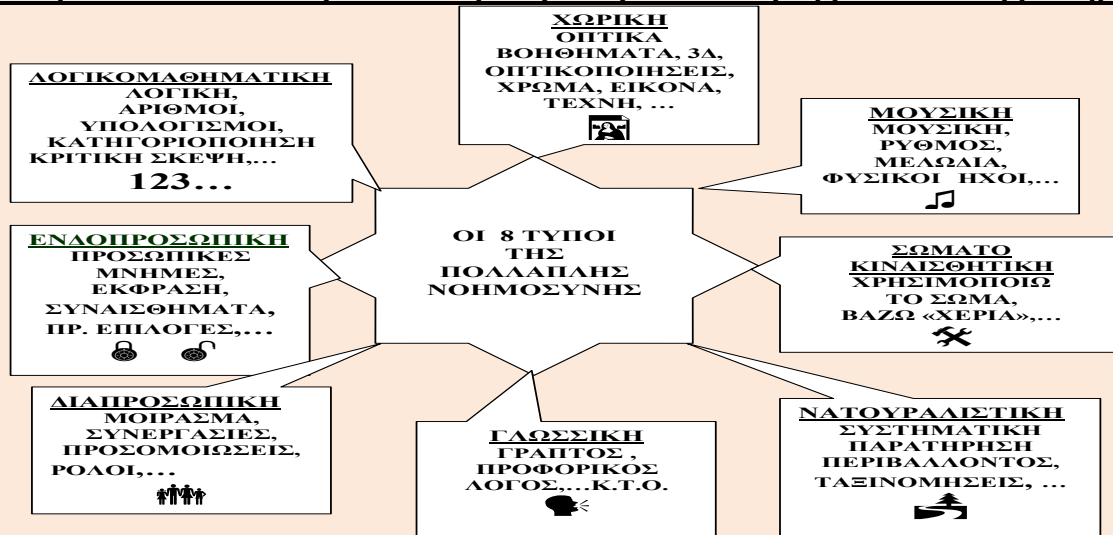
ΧΩΡΙΚΗ
ΟΠΤΙΚΑ ΒΟΗΘΗΜΑΤΑ, 3Δ, ΟΠΤΙΚΟΠΟΙΗΣΕΙΣ, ΧΡΩΜΑ, ΕΙΚΟΝΑ, ΤΕΧΝΗ, ...

ΛΟΓΙΚΟΜΑΘΗΜΑΤΙΚΗ
ΛΟΓΙΚΗ, ΑΡΙΘΜΟΙ, ΥΠΟΛΟΓΙΣΜΟΙ, ΚΑΤΗΓΟΡΙΟΠΟΙΗΣΗ ΚΡΙΤΙΚΗ ΣΚΕΨΗ,...
123...

ΜΟΥΣΙΚΗ
ΜΟΥΣΙΚΗ, ΡΥΘΜΟΣ, ΜΕΛΩΔΙΑ, ΦΥΣΙΚΟΙ ΗΧΟΙ,...

ΟΙ 8 ΤΥΠΟΙ ΤΗΣ ΠΟΛΛΑΠΛΗΣ ΝΟΗΜΟΣΥΝΗΣ

ΕΝΔΟΠΡΟΣΩΠΙΚΗ
ΠΡΟΣΩΠΙΚΕΣ ΜΝΗΜΕΣ, ΕΚΦΡΑΣΗ, ΣΥΝΑΙΣΘΗΜΑΤΑ, ΠΡ. ΕΠΙΛΟΓΕΣ,...

ΣΩΜΑΤΟ ΚΙΝΑΙΣΘΗΤΙΚΗ
ΧΡΗΣΙΜΟΠΟΙΩ ΤΟ ΣΩΜΑ, ΒΑΖΩ «ΧΕΡΙΑ»,...

ΔΙΑΠΡΟΣΩΠΙΚΗ
ΜΟΙΡΑΣΜΑ, ΣΥΝΕΡΓΑΣΙΕΣ, ΠΡΟΣΟΜΟΙΩΣΕΙΣ, ΡΟΛΟΙ,...

ΓΛΩΣΣΙΚΗ
ΓΡΑΠΤΟΣ , ΠΡΟΦΟΡΙΚΟΣ ΛΟΓΟΣ,...Κ.Τ.Ο.

ΝΑΤΟΥΡΑΛΙΣΤΙΚΗ
ΣΥΣΤΗΜΑΤΙΚΗ ΠΑΡΑΤΗΡΗΣΗ ΠΕΡΙΒΑΛΛΟΝΤΟΣ, ΤΑΞΙΝΟΜΗΣΕΙΣ, ...